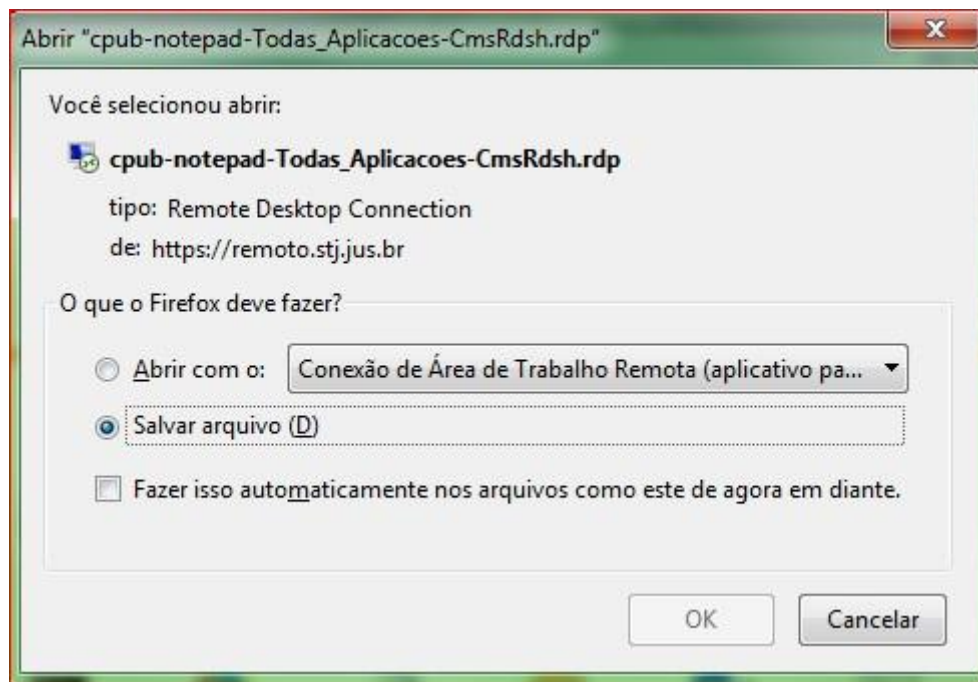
Abrir "cpub-notepad-Todas_Aplicacoes-CmsRdsh.rdp"

Você selecionou abrir:

cpub-notepad-Todas_Aplicacoes-CmsRdsh.rdp

tipo: Remote Desktop Connection

de: https://remoto.stj.jus.br

O que o Firefox deve fazer?

Abrir com o: Conexão de Área de Trabalho Remota (aplicativo pa...

Salvar arquivo (D)

Fazer isso automaticamente nos arquivos como este de agora em diante.

OK

Cancelar